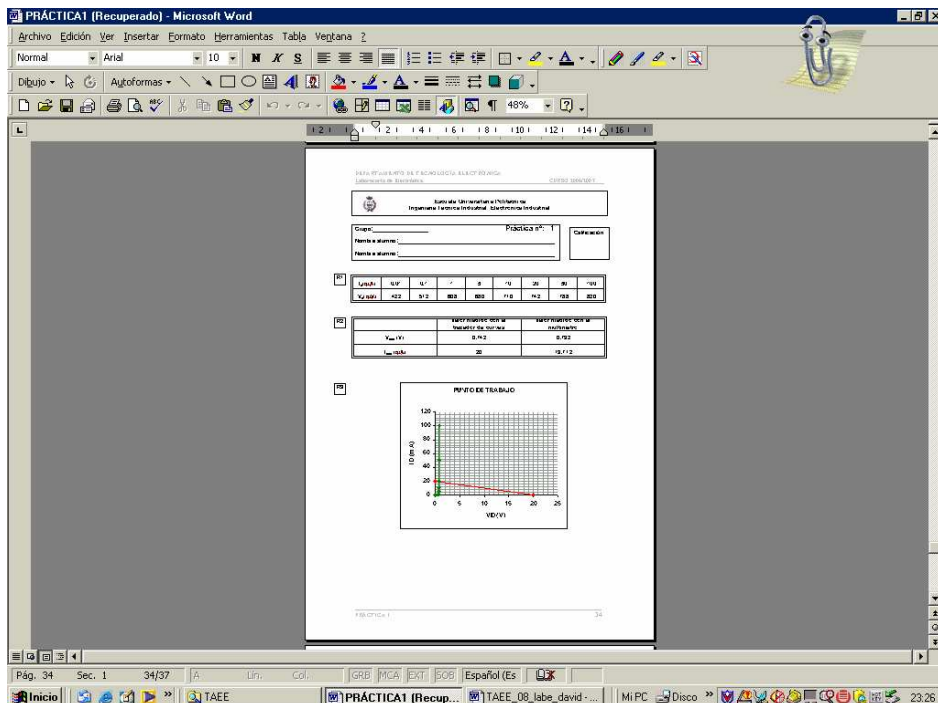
PRÁCTICA1 (Recuperado) - Microsoft Word

Archivo Edición Ver Insertar Formato Herramientas Tabla Ventana ?

Normal Arial 10 N K S

Dibujo Autoformas

48%

DEPARTAMENTO DE TECNOLOGÍA ELECTRÓNICA
Laboratorio de Electrónica CURSO 2000/2001

Escuela Universitaria Politécnica
Ingeniería Técnica Industrial. Electrónica Industrial

Grupo:
Práctica nº: 1
Calificación
Nombre alumno:
Nombre alumno:

R1

| $I_D$(mA) | 0,01 | 0,1 | 1 | 5 | 10 | 20 | 50 | 100 |
|---|---|---|---|---|---|---|---|---|
| $V_D$(mV) | 422 | 513 | 608 | 680 | 710 | 742 | 788 | 820 |

R2

| | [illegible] | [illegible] |
|---|---|---|
| $V_{DQ}$ (V) | 0,742 | 0,782 |
| $I_{DQ}$ (mA) | 20 | 19,712 |

R3

PUNTO DE TRABAJO

120
100
80
60
40
20
0
0 5 10 15 20 25

ID (mA)
VD (V)

PRÁCTICA 1 34

Pág. 34 Sec. 1 34/37 A Lín. Col. GRB MCA EXT SOB Español (Es

Inicio TAEE PRÁCTICA1 (Recup... TAEE_08_labe_david - ... Mi PC Disco 23:26